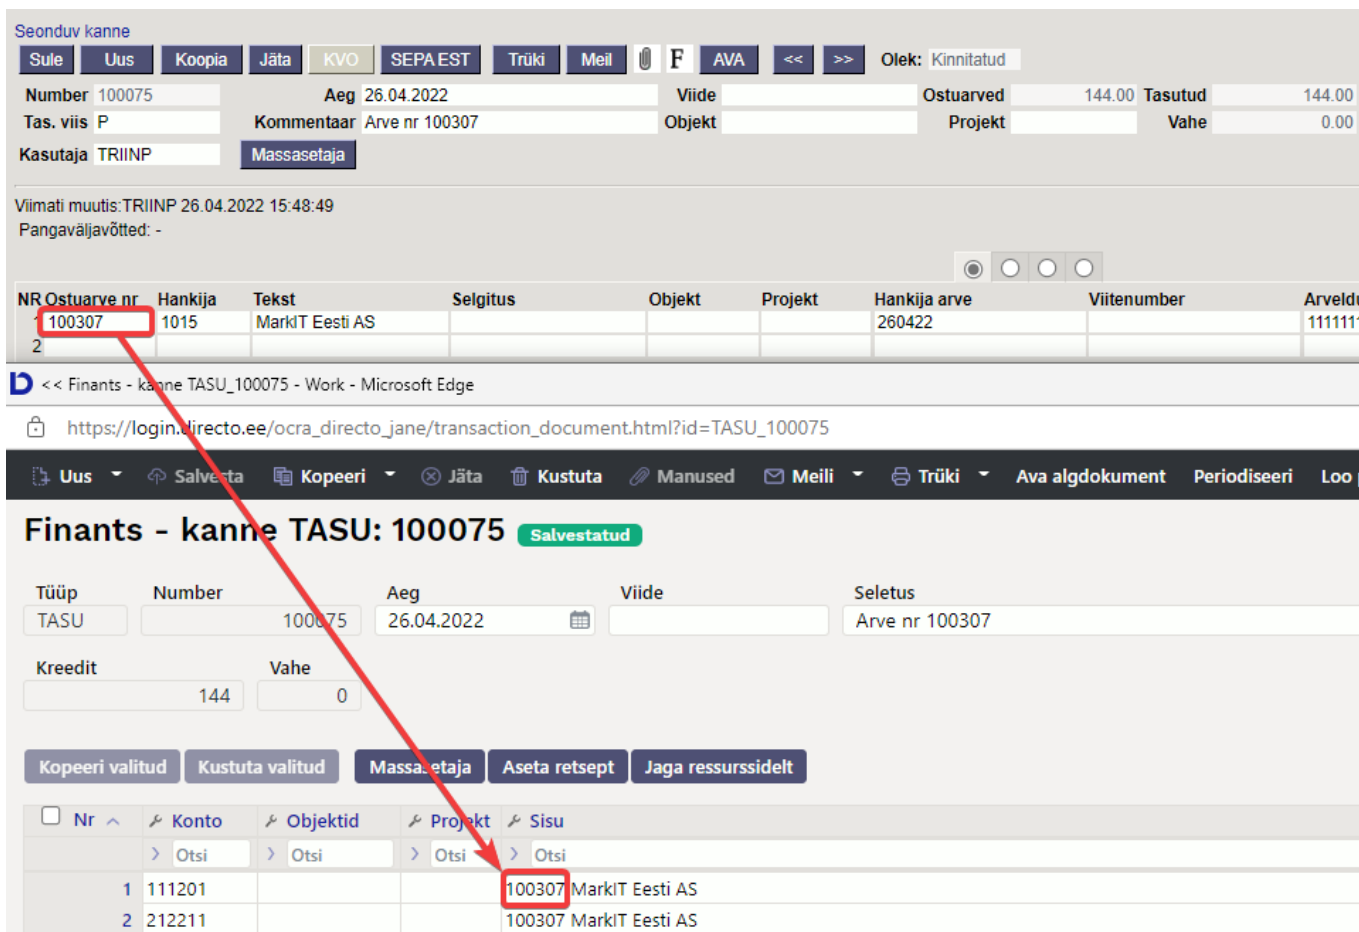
Seonduv kanne

Sule Uus Koopia Jäta KVO SEPA EST Trüki Meil F AVA << >> Olek: Kinnitatud

Number 100075 Aeg 26.04.2022 Viide Ostuarved 144.00 Tasutud 144.00
Tas. viis P Kommentaar Arve nr 100307 Objekt Projekt Vahe 0.00
Kasutaja TRIINP Massasetaja

Viimati muutis:TRIINP 26.04.2022 15:48:49
Pangaväljavõtted: -

| NR | Ostuarve nr | Hankija | Tekst | Selgitus | Objekt | Projekt | Hankija arve | Viitenumber | Arveldu |
|---|---|---|---|---|---|---|---|---|---|
| 1 | 100307 | 1015 | MarkIT Eesti AS | | | | 260422 | | 111111 |
| 2 | | | | | | | | | |

<< Finants - kanne TASU_100075 - Work - Microsoft Edge

https://login.directo.ee/ocra_directo_jane/transaction_document.html?id=TASU_100075

Uus Salvesta Kopeeri Jäta Kustuta Manused Meili Trüki Ava algdokument Periodiseeri Loo

Finants - kanne TASU: 100075 Salvestatud

Tüüp TASU
Number 100075
Aeg 26.04.2022
Viide
Seletus Arve nr 100307

Kreedit 144
Vahe 0

Kopeeri valitud Kustuta valitud Massasetaja Aseta retsept Jaga ressurssidelt

| Nr | Konto | Objektid | Projekt | Sisu |
|---|---|---|---|---|
| | Otsi | Otsi | Otsi | Otsi |
| 1 | 111201 | | | 100307 MarkIT Eesti AS |
| 2 | 212211 | | | 100307 MarkIT Eesti AS |